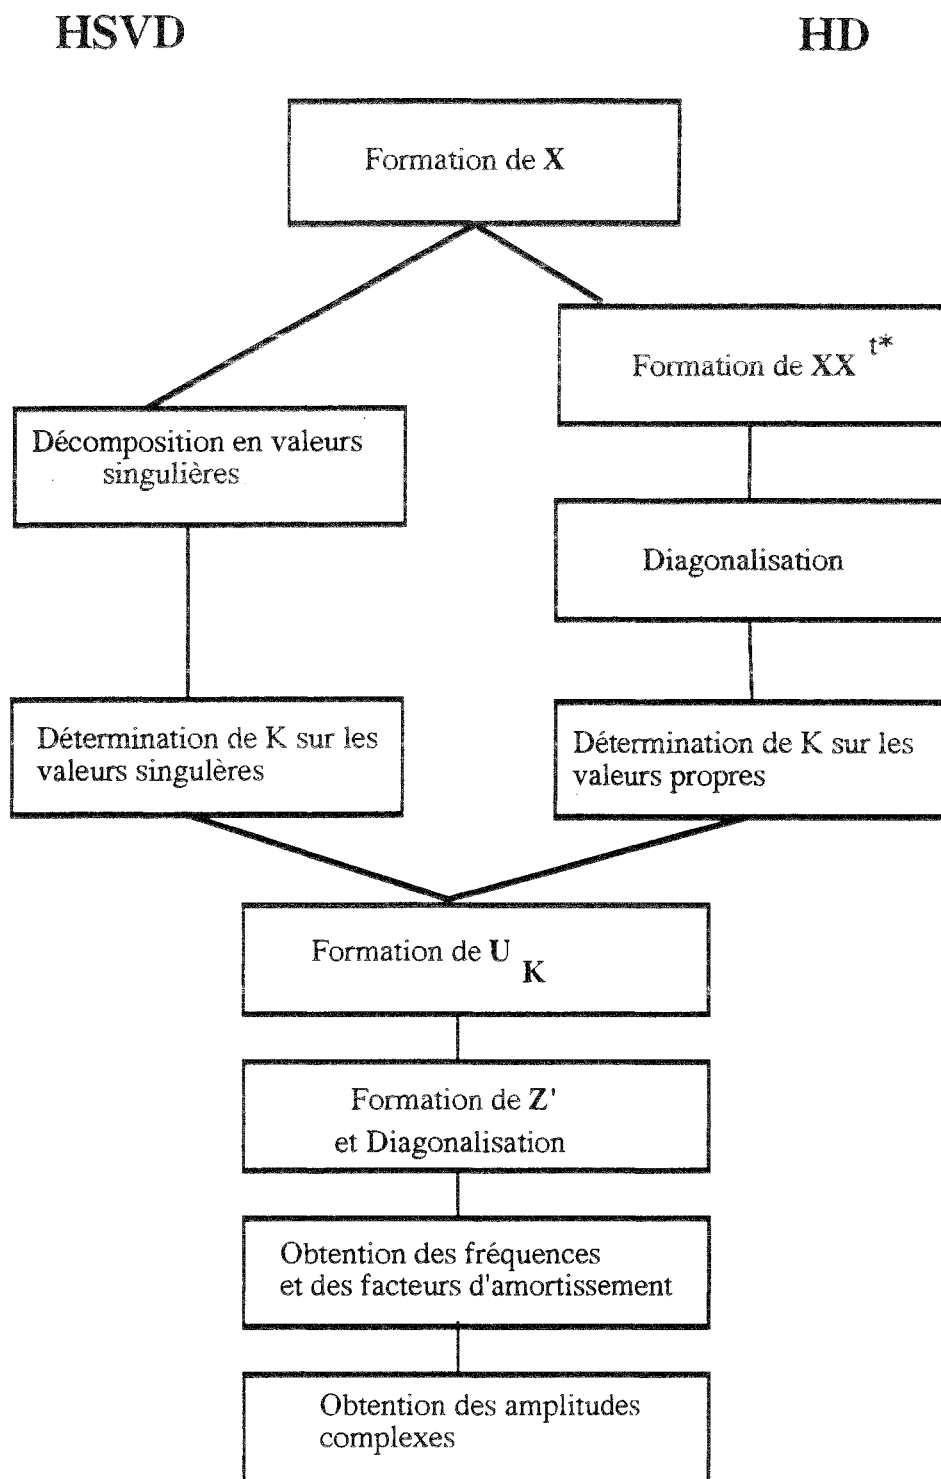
HSVD

HD

Formation de **X**

Formation de $\mathbf{XX}^{t*}$

Décomposition en valeurs singulières

Diagonalisation

Détermination de K sur les valeurs singulères

Détermination de K sur les valeurs propres

Formation de $\mathbf{U}_{\mathbf{K}}$

Formation de **Z'** et Diagonalisation

Obtention des fréquences et des facteurs d'amortissement

Obtention des amplitudes complexes